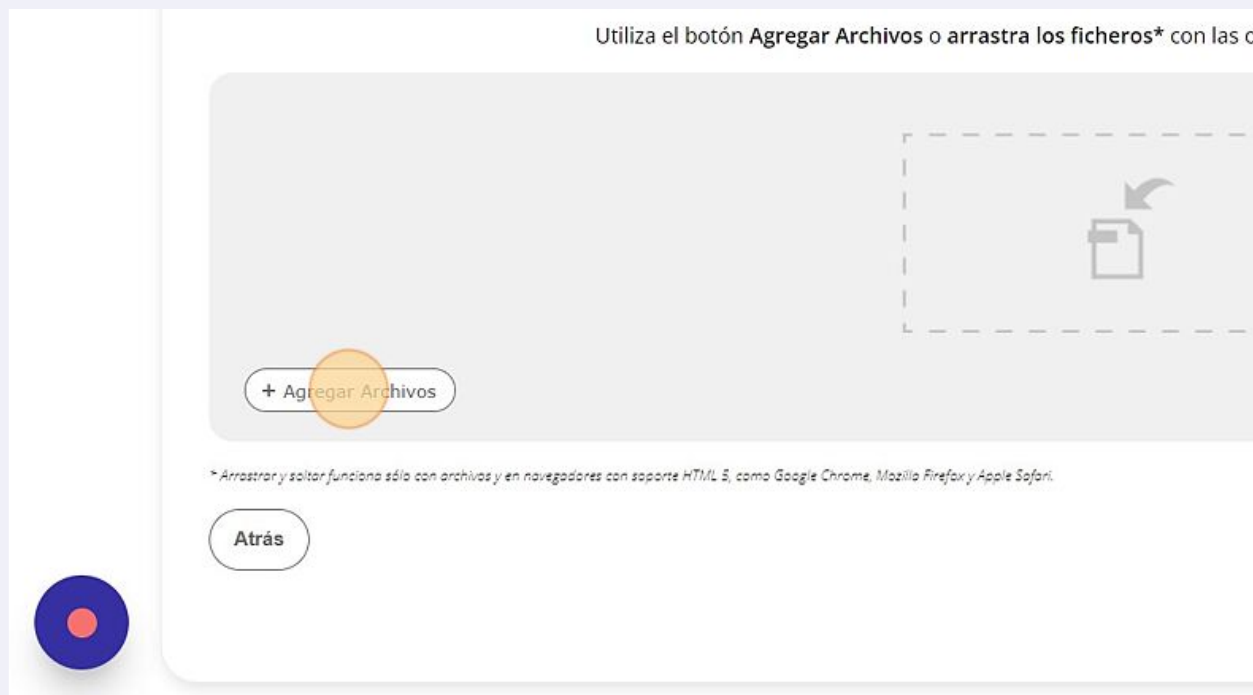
Utiliza el botón **Agregar Archivos** o **arrastra los ficheros*** con las c

+ Agregar Archivos

* Arrastrar y soltar funciona sólo con archivos y en navegadores con soporte HTML 5, como Google Chrome, Mozilla Firefox y Apple Safari.

Atrás